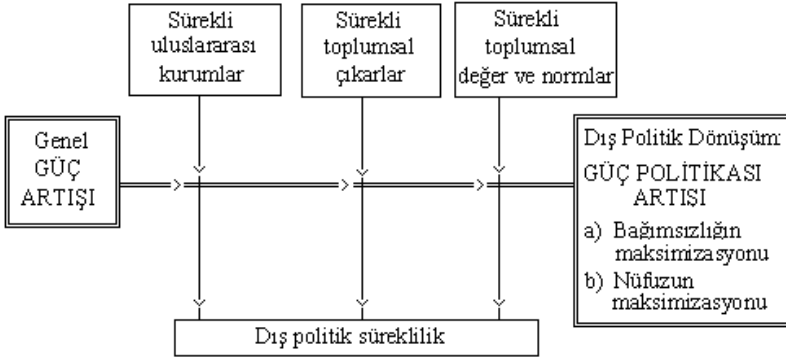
Sürekli uluslararası kurumlar

Sürekli toplumsal çıkarlar

Sürekli toplumsal değer ve normlar

Genel GÜÇ ARTIŞI

Dış Politik Dönüşüm:
GÜÇ POLİTİKASI ARTISI
a) Bağımsızlığın maksimizasyonu
b) Nüfuzun maksimizasyonu

Dış politik süreklilik